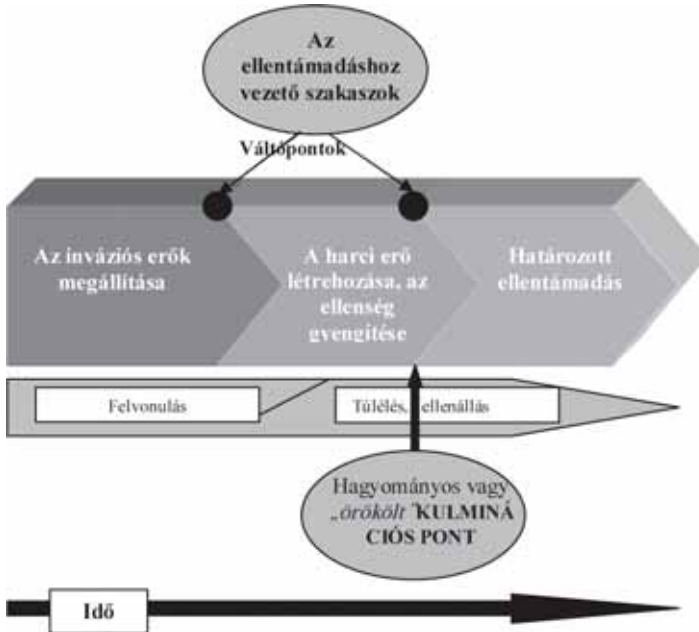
Az ellentámadáshoz vezető szakaszok

Váltópontok

Az inváziós erők megállítása

A harci erő létrehozása, az ellenség gyengítése

Határozott ellentámadás

Felvonulás

Túlélés, ellenállás

Hagyományos vagy „örökölt" KULMINÁCIÓS PONT

Idő